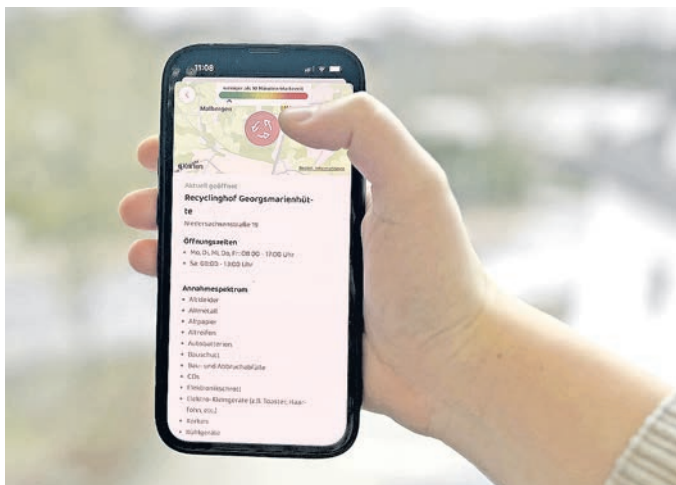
11:08

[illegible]

Malbergen

Kloster

Aktuell geöffnet

Recyclinghof Georgsmarienhütte

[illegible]

Öffnungszeiten

• Mo, Di, Mi, Do, Fr: 08:00 - 17:00 Uhr
• Sa: 08:00 - 13:00 Uhr

Annahmespektrum

• Altkleider
• Altmetall
• Altpapier
• Altreifen
• Autobatterien
• Bauschutt
• Bau- und Abbruchabfälle
• CDs
• Elektronikschrott
• Elektro-Kleingeräte (z.B. Toaster, Haarföhn, etc.)
• Korken
• Kühlgeräte